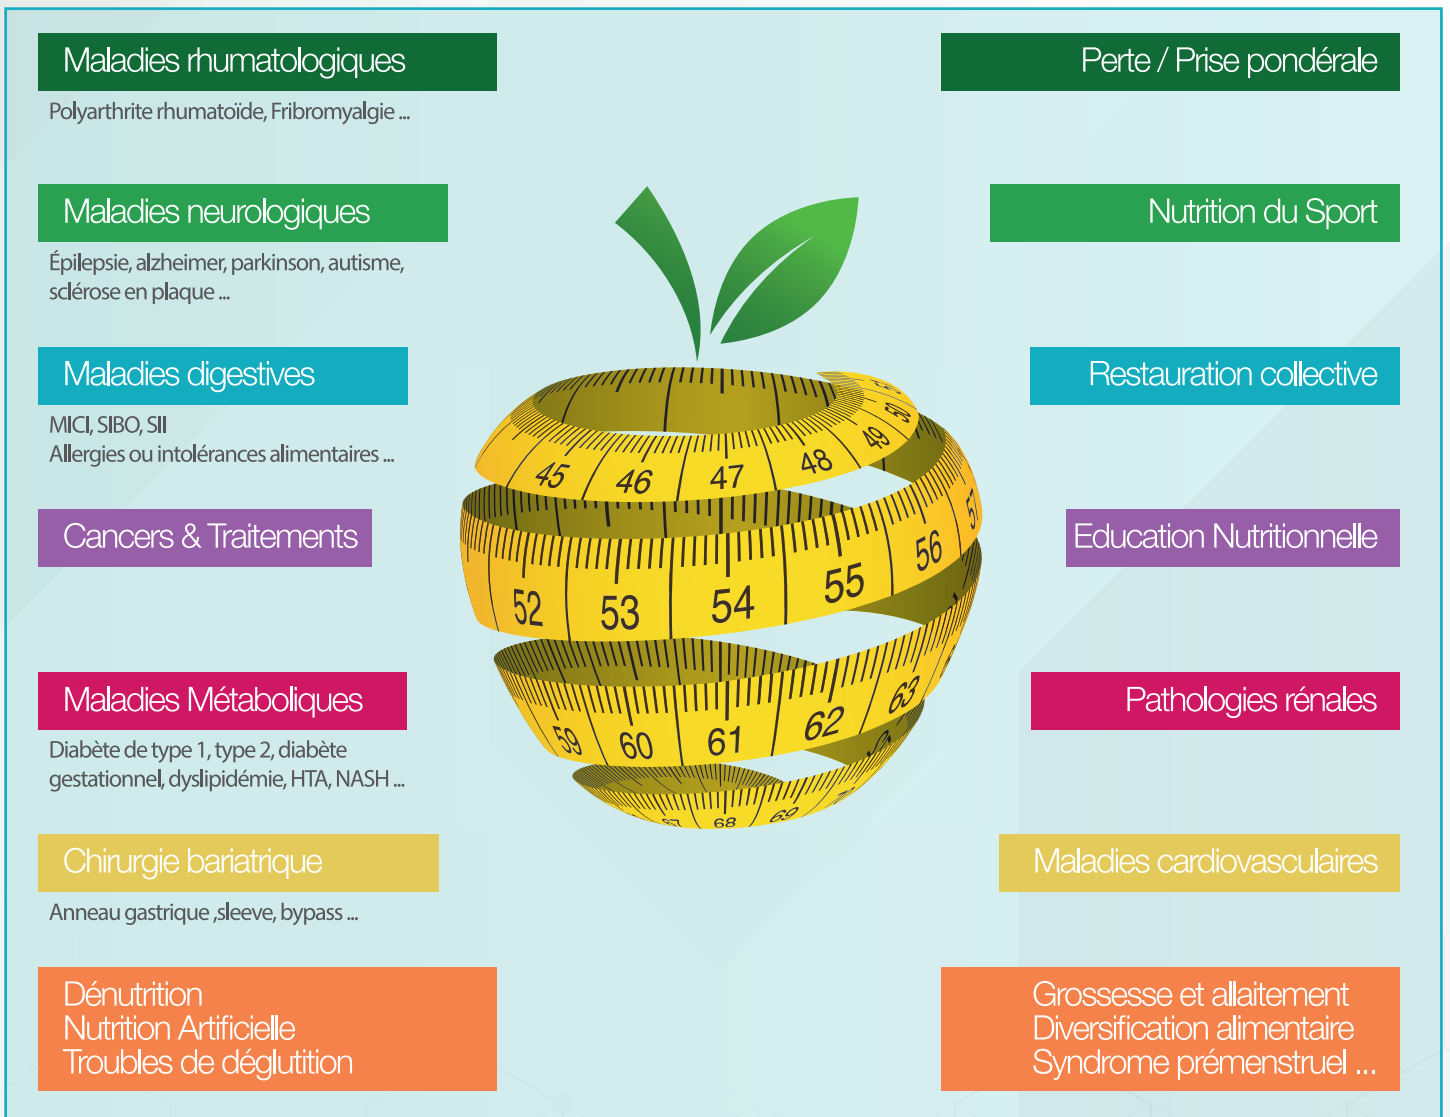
Maladies rhumatologiques

Polyarthrite rhumatoïde, Fribromyalgie ...

Perte / Prise pondérale

Maladies neurologiques

Épilepsie, alzheimer, parkinson, autisme, sclérose en plaque ...

Nutrition du Sport

Maladies digestives

MICI, SIBO, SII
Allergies ou intolérances alimentaires ...

Restauration collective

Cancers & Traitements

Education Nutritionnelle

Maladies Métaboliques

Diabète de type 1, type 2, diabète gestationnel, dyslipidémie, HTA, NASH ...

Pathologies rénales

Chirurgie bariatrique

Anneau gastrique ,sleeve, bypass ...

Maladies cardiovasculaires

Dénutrition
Nutrition Artificielle
Troubles de déglutition

Grossesse et allaitement
Diversification alimentaire
Syndrome prémenstruel ...

45 46 47 48 49 50 52 53 54 55 56 57 59 60 61 62 63 68 69